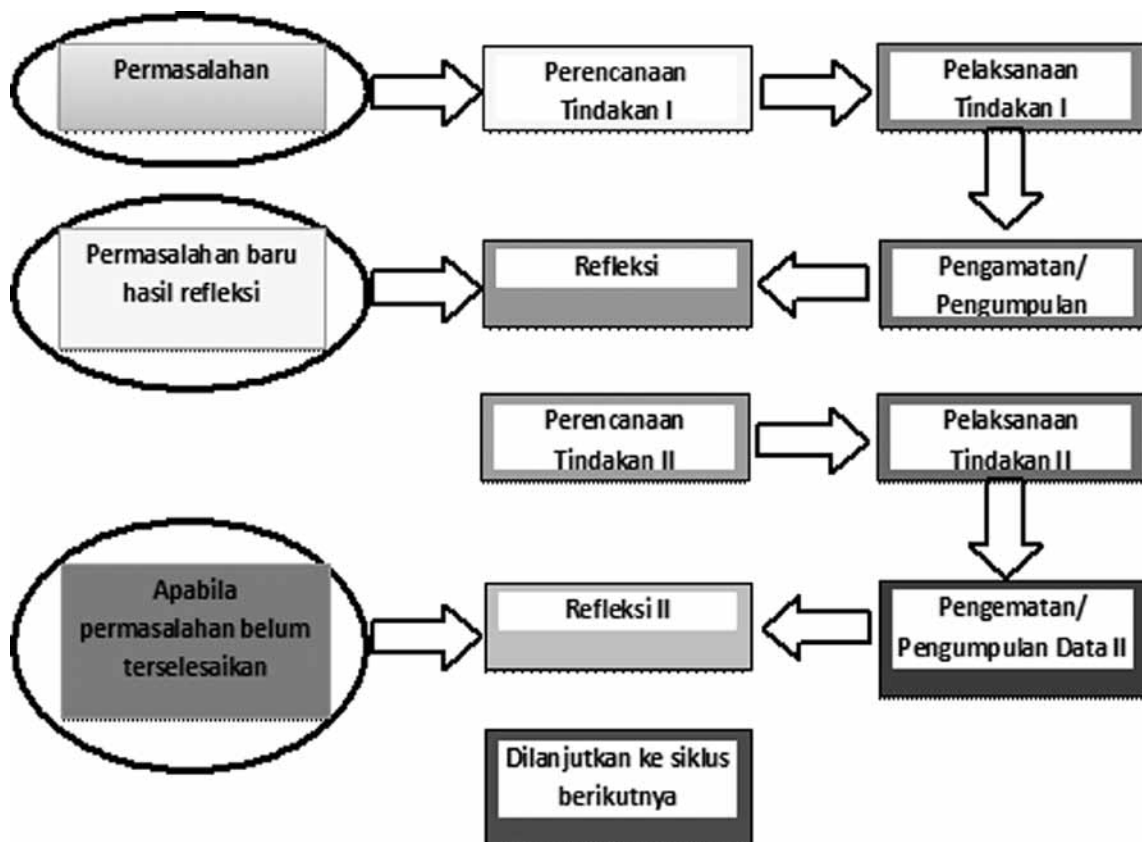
Permasalahan

Perencanaan Tindakan I

Pelaksanaan Tindakan I

Permasalahan baru hasil refleksi

Refleksi

Pengamatan/ Pengumpulan

Perencanaan Tindakan II

Pelaksanaan Tindakan II

Apabila permasalahan belum terselesaikan

Refleksi II

Pengematan/ Pengumpulan Data II

Dilanjutkan ke siklus berikutnya